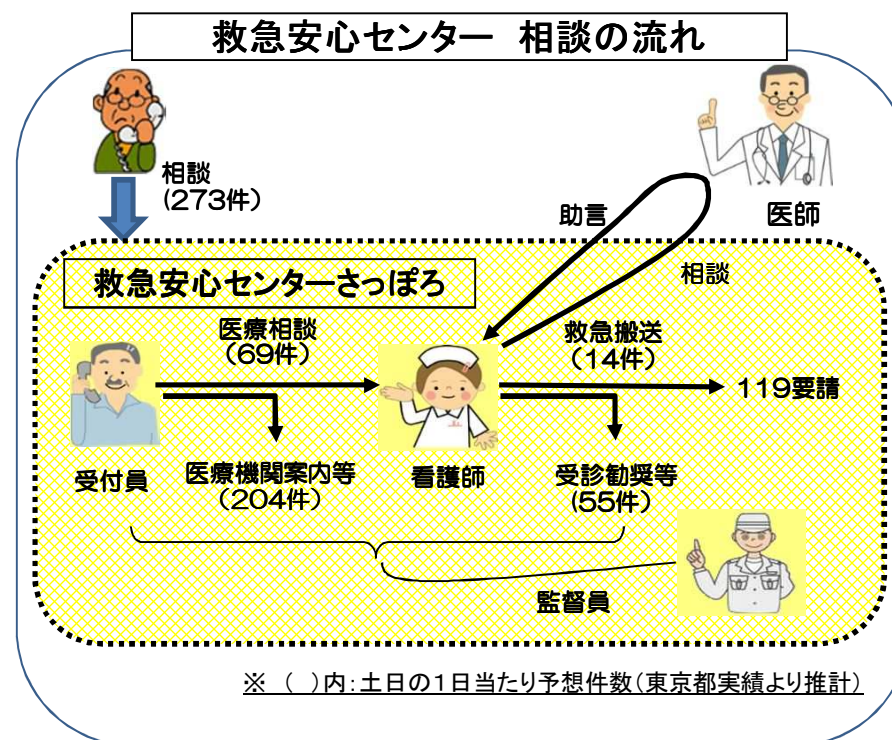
救急安心センター　相談の流れ

相談
(273件)

助言

医師

相談

救急安心センターさっぽろ

医療相談
(69件)

救急搬送
(14件)

119要請

受付員

医療機関案内等
(204件)

看護師

受診勧奨等
(55件)

監督員

※（　）内：土日の1日当たり予想件数（東京都実績より推計）